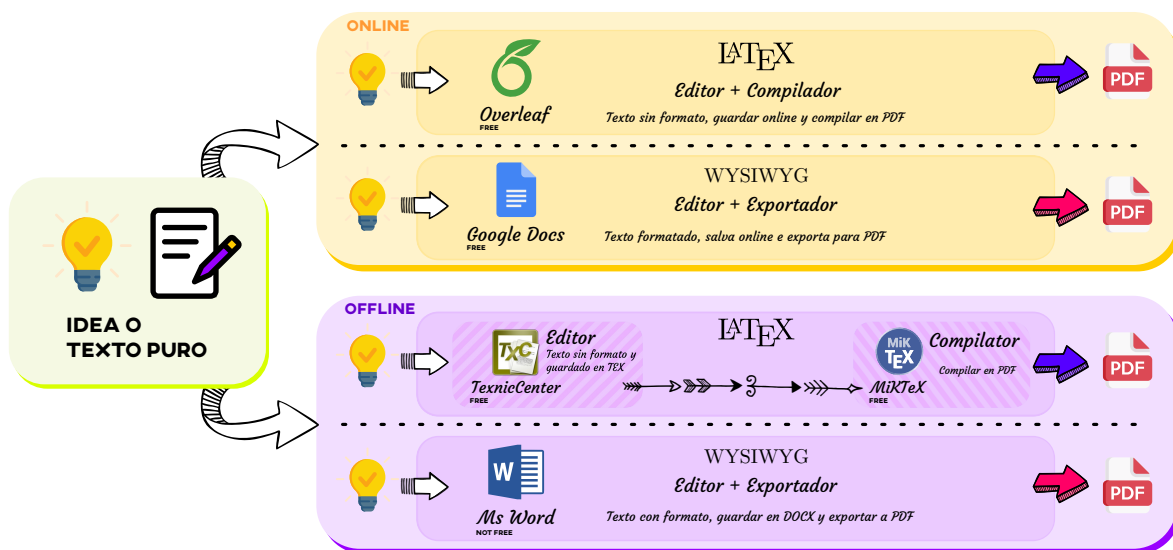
IDEA O TEXTO PURO

ONLINE

Overleaf
FREE

$\LaTeX$
Editor + Compilador
Texto sin formato, guardar online y compilar en PDF

PDF

Google Docs
FREE

WYSIWYG
Editor + Exportador
Texto formatado, salva online e exporta para PDF

PDF

OFFLINE

TXC
Editor
Texto sin formato y guardado en TEX
TexnicCenter
FREE

$\LaTeX$

MiK TEX
Compilator
Compilar en PDF
MiKTeX
FREE

PDF

W
Ms Word
NOT FREE

WYSIWYG
Editor + Exportador
Texto con formato, guardar en DOCX y exportar a PDF

PDF